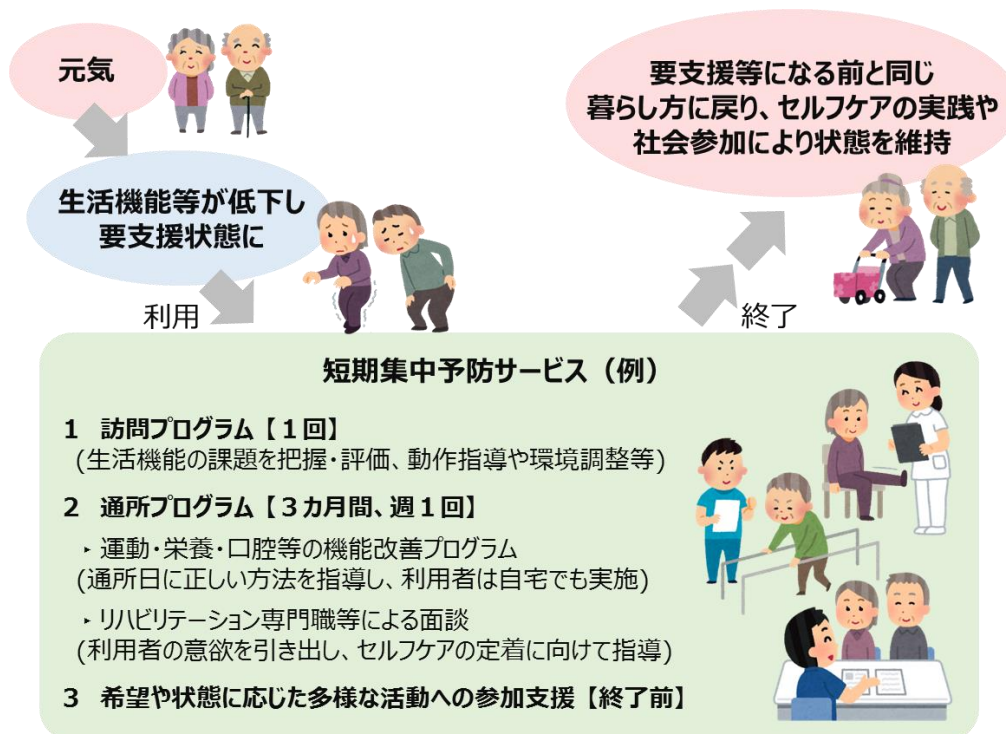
元気

生活機能等が低下し
要支援状態に

利用

要支援等になる前と同じ
暮らし方に戻り、セルフケアの実践や
社会参加により状態を維持

終了

短期集中予防サービス（例）

1　訪問プログラム【１回】
（生活機能の課題を把握・評価、動作指導や環境調整等）

2　通所プログラム【３カ月間、週１回】

‣ 運動・栄養・口腔等の機能改善プログラム
（通所日に正しい方法を指導し、利用者は自宅でも実施）

‣ リハビリテーション専門職等による面談
（利用者の意欲を引き出し、セルフケアの定着に向けて指導）

3　希望や状態に応じた多様な活動への参加支援【終了前】